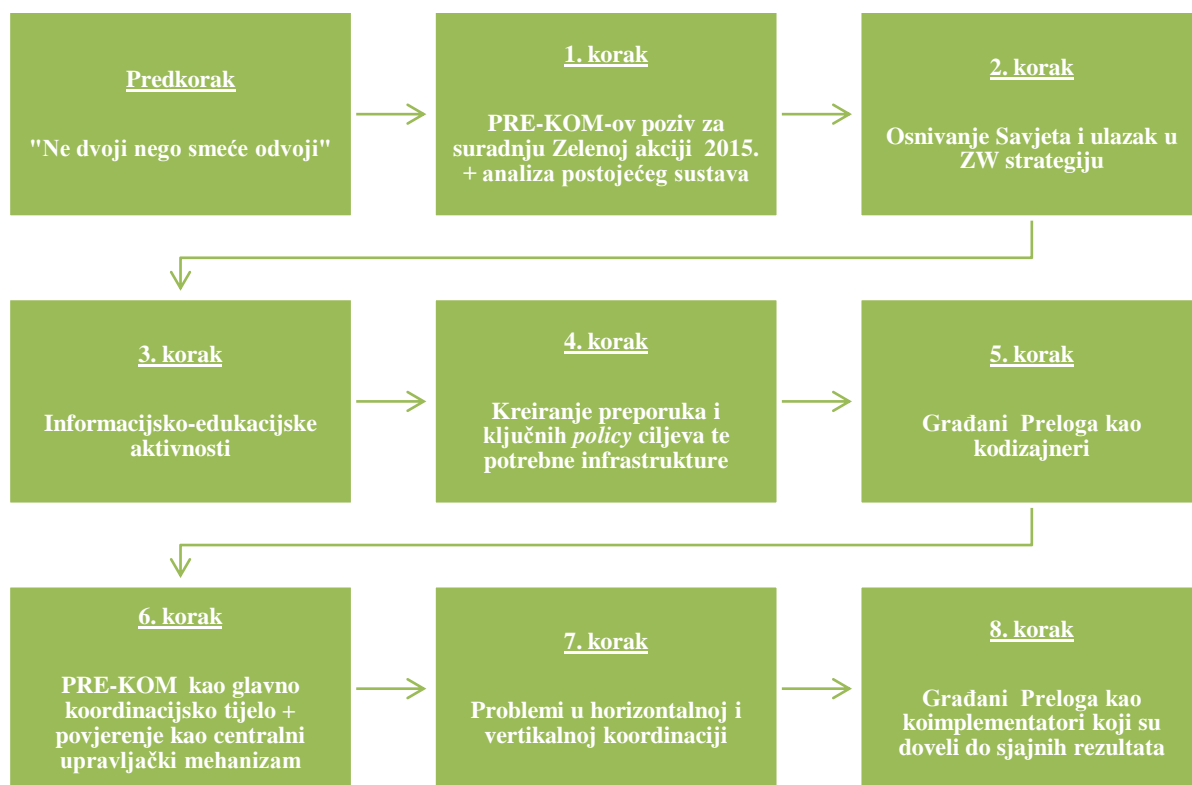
Predkorak

"Ne dvoji nego smeće odvoji"

1. korak

PRE-KOM-ov poziv za suradnju Zelenoj akciji 2015. + analiza postojećeg sustava

2. korak

Osnivanje Savjeta i ulazak u ZW strategiju

3. korak

Informacijsko-edukacijske aktivnosti

4. korak

Kreiranje preporuka i ključnih *policy* ciljeva te potrebne infrastrukture

5. korak

Građani Preloga kao kodizajneri

6. korak

PRE-KOM kao glavno koordinacijsko tijelo + povjerenje kao centralni upravljački mehanizam

7. korak

Problemi u horizontalnoj i vertikalnoj koordinaciji

8. korak

Građani Preloga kao koimplementatori koji su doveli do sjajnih rezultata